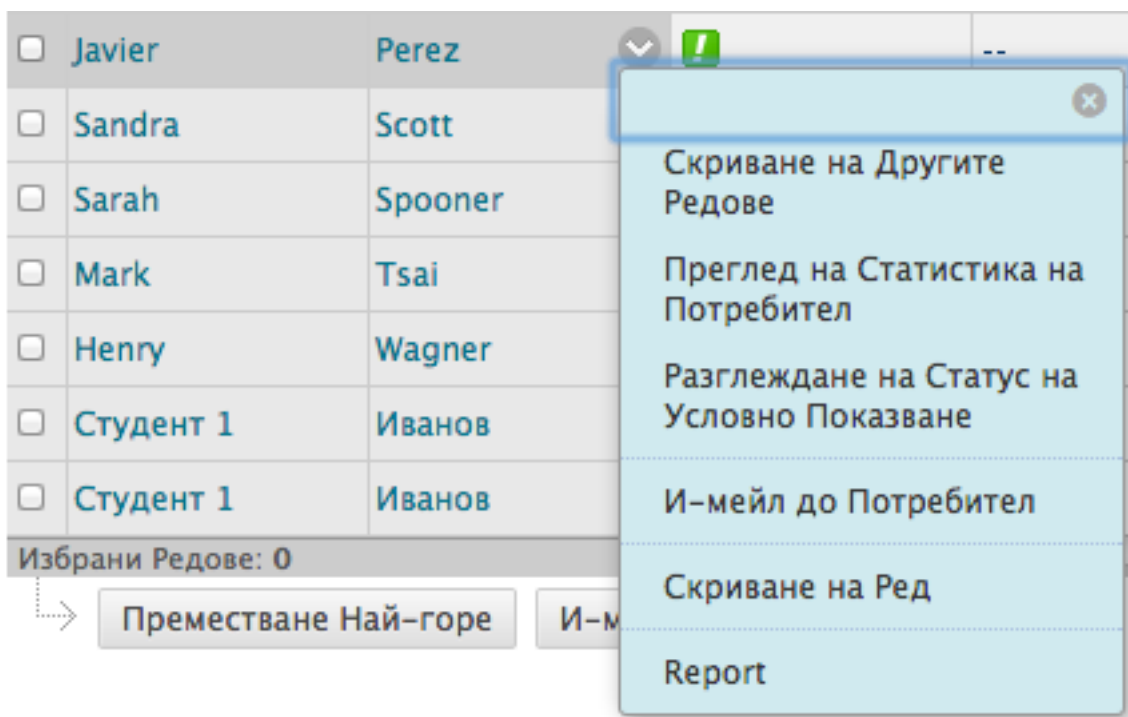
| | | | | |
|---|---|---|---|---|
| ☐ | Javier | Perez | ! | -- |
| ☐ | Sandra | Scott | | |
| ☐ | Sarah | Spooner | | |
| ☐ | Mark | Tsai | | |
| ☐ | Henry | Wagner | | |
| ☐ | Студент 1 | Иванов | | |
| ☐ | Студент 1 | Иванов | | |

Избрани Редове: 0

Преместване Най-горе

И-м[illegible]

Скриване на Другите Редове

Преглед на Статистика на Потребител

Разглеждане на Статус на Условно Показване

И-мейл до Потребител

Скриване на Ред

Report